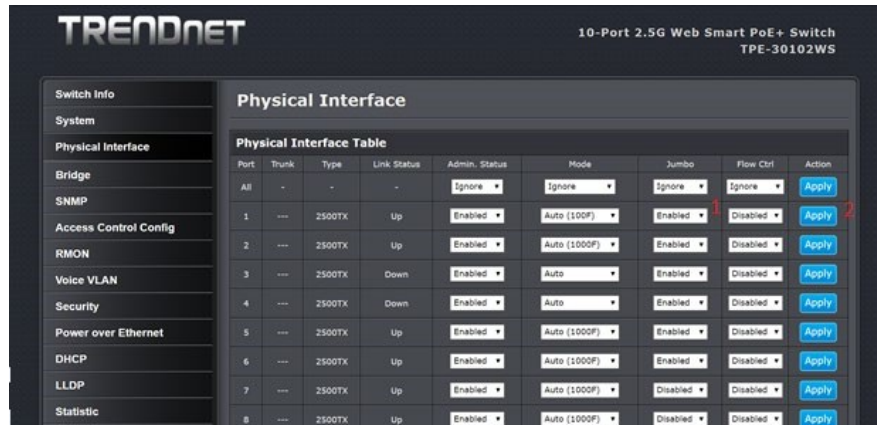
TRENDnET

10-Port 2.5G Web Smart PoE+ Switch
TPE-30102WS

Switch Info
System
Physical Interface
Bridge
SNMP
Access Control Config
RMON
Voice VLAN
Security
Power over Ethernet
DHCP
LLDP
Statistic

Physical Interface

Physical Interface Table

| Port | Trunk | Type | Link Status | Admin. Status | Mode | Jumbo | Flow Ctrl | Action |
|---|---|---|---|---|---|---|---|---|
| All | - | - | - | Ignore | Ignore | Ignore | Ignore | Apply |
| 1 | --- | 2500TX | Up | Enabled | Auto (100F) | Enabled | Disabled | Apply |
| 2 | --- | 2500TX | Up | Enabled | Auto (1000F) | Enabled | Disabled | Apply |
| 3 | --- | 2500TX | Down | Enabled | Auto | Enabled | Disabled | Apply |
| 4 | --- | 2500TX | Down | Enabled | Auto | Enabled | Disabled | Apply |
| 5 | --- | 2500TX | Up | Enabled | Auto (1000F) | Enabled | Disabled | Apply |
| 6 | --- | 2500TX | Up | Enabled | Auto (1000F) | Enabled | Disabled | Apply |
| 7 | --- | 2500TX | Up | Enabled | Auto (1000F) | Disabled | Disabled | Apply |
| 8 | --- | 2500TX | Up | Enabled | Auto (1000F) | Disabled | Disabled | Apply |

1
2